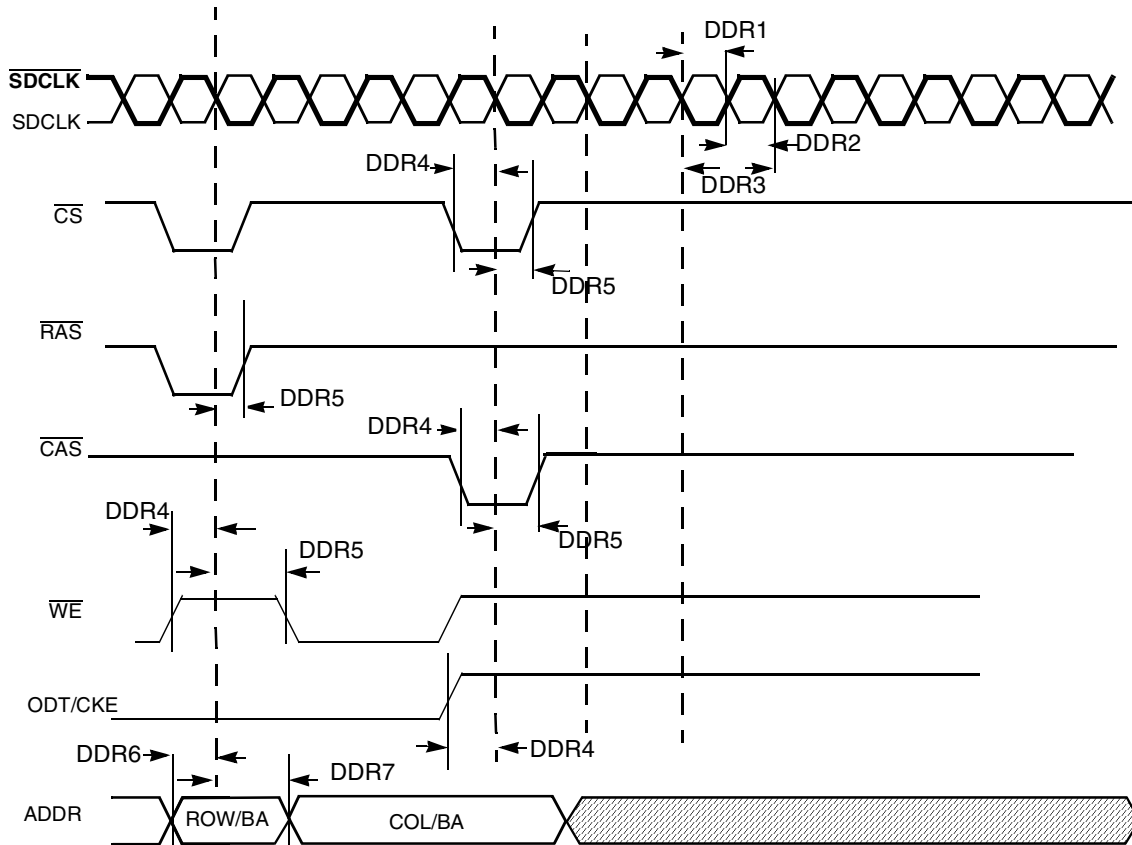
DDR1
$\overline{\text{SDCLK}}$
SDCLK
DDR2
DDR3
DDR4
$\overline{\text{CS}}$
DDR5
$\overline{\text{RAS}}$
DDR5
DDR4
$\overline{\text{CAS}}$
DDR5
DDR4
DDR5
$\overline{\text{WE}}$
ODT/CKE
DDR4
DDR6
DDR7
ADDR
ROW/BA
COL/BA